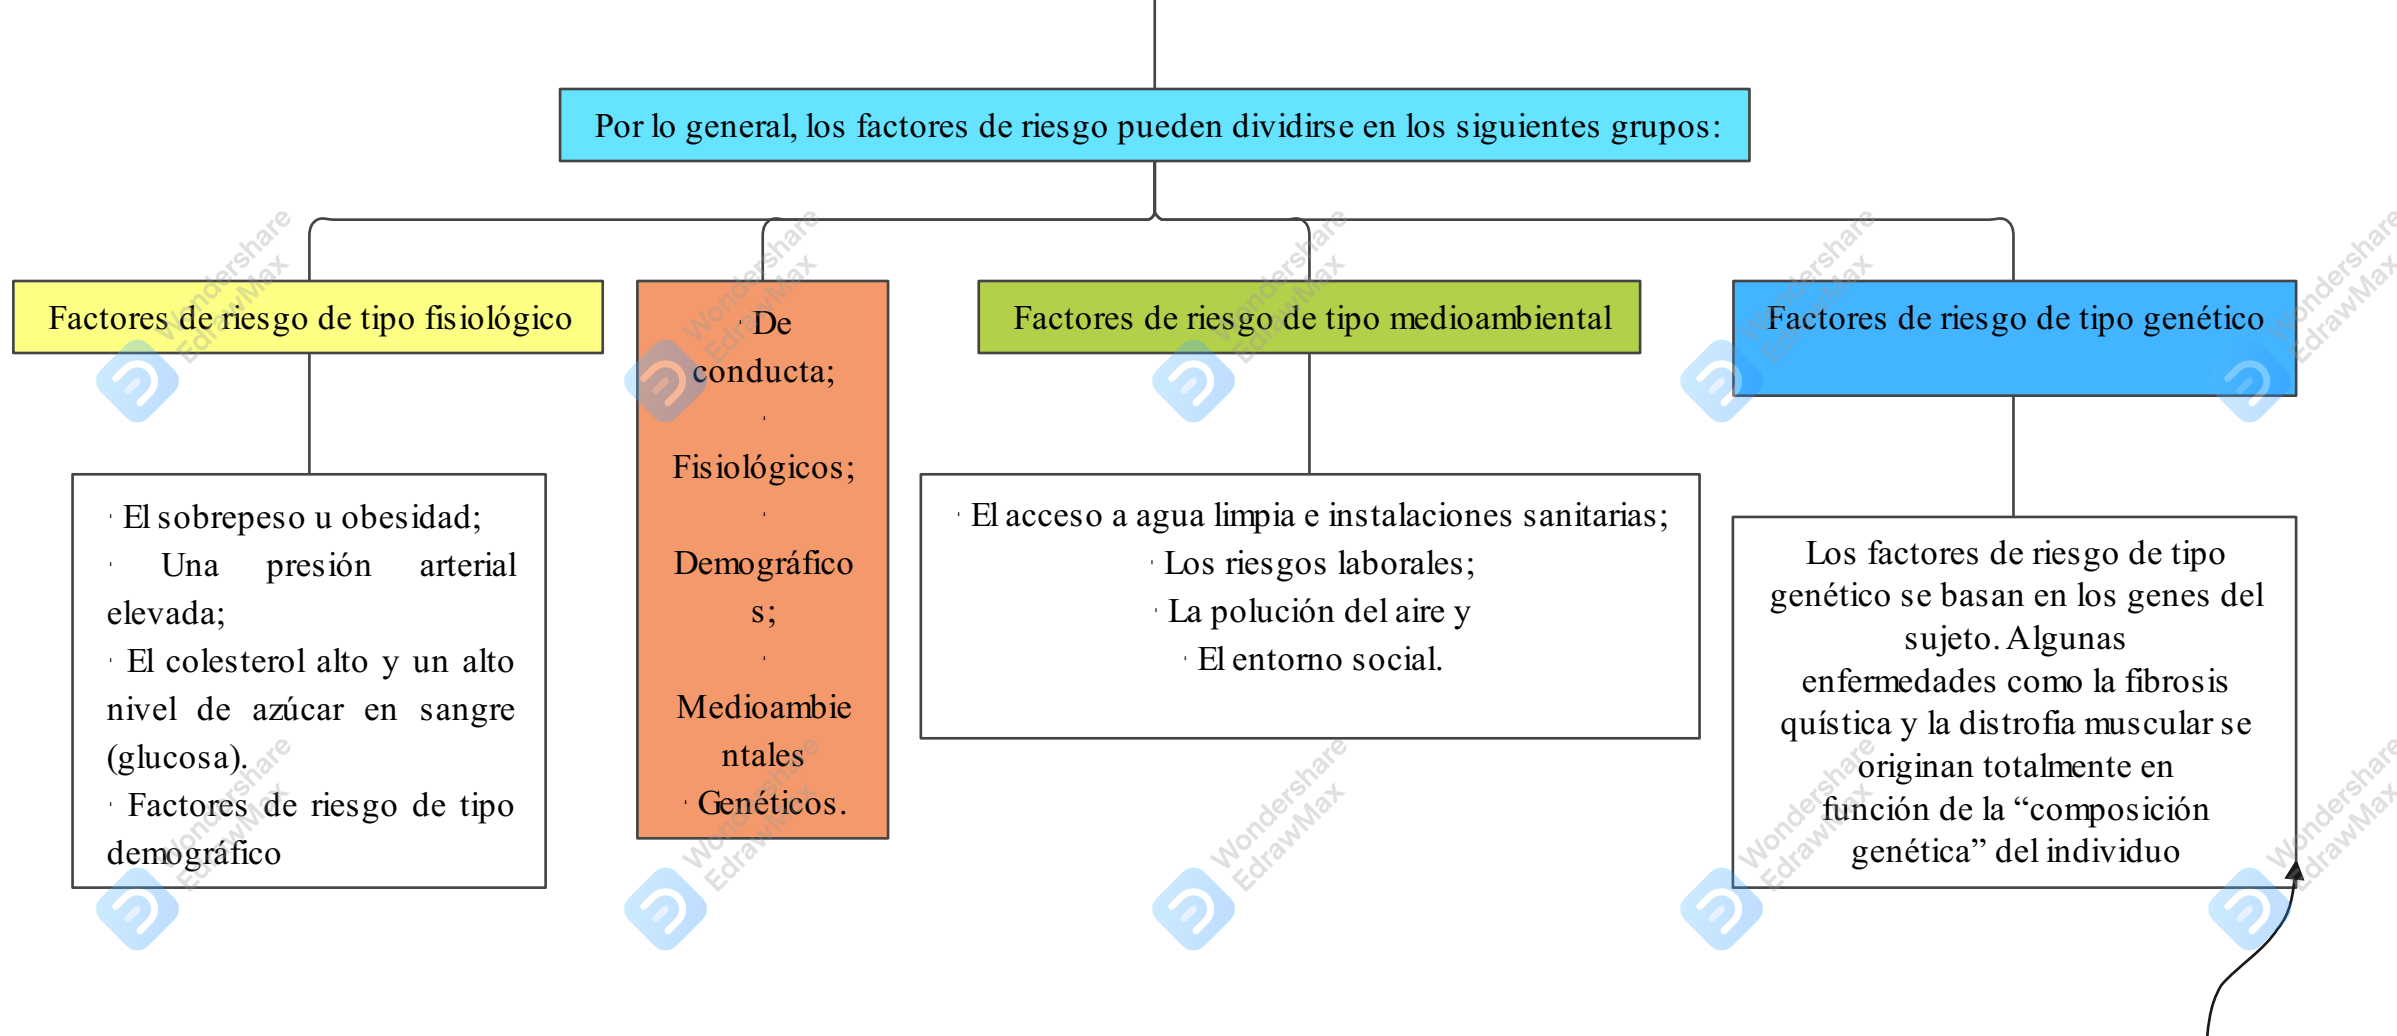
Por lo general, los factores de riesgo pueden dividirse en los siguientes grupos:

Factores de riesgo de tipo fisiológico

· De conducta;
·
Fisiológicos;
·
Demográficos;
·
Medioambientales
· Genéticos.

Factores de riesgo de tipo medioambiental

Factores de riesgo de tipo genético

· El sobrepeso u obesidad;
· Una presión arterial elevada;
· El colesterol alto y un alto nivel de azúcar en sangre (glucosa).
· Factores de riesgo de tipo demográfico

· El acceso a agua limpia e instalaciones sanitarias;
· Los riesgos laborales;
· La polución del aire y
· El entorno social.

Los factores de riesgo de tipo genético se basan en los genes del sujeto. Algunas enfermedades como la fibrosis quística y la distrofia muscular se originan totalmente en función de la "composición genética" del individuo

Wondershare EdrawMax